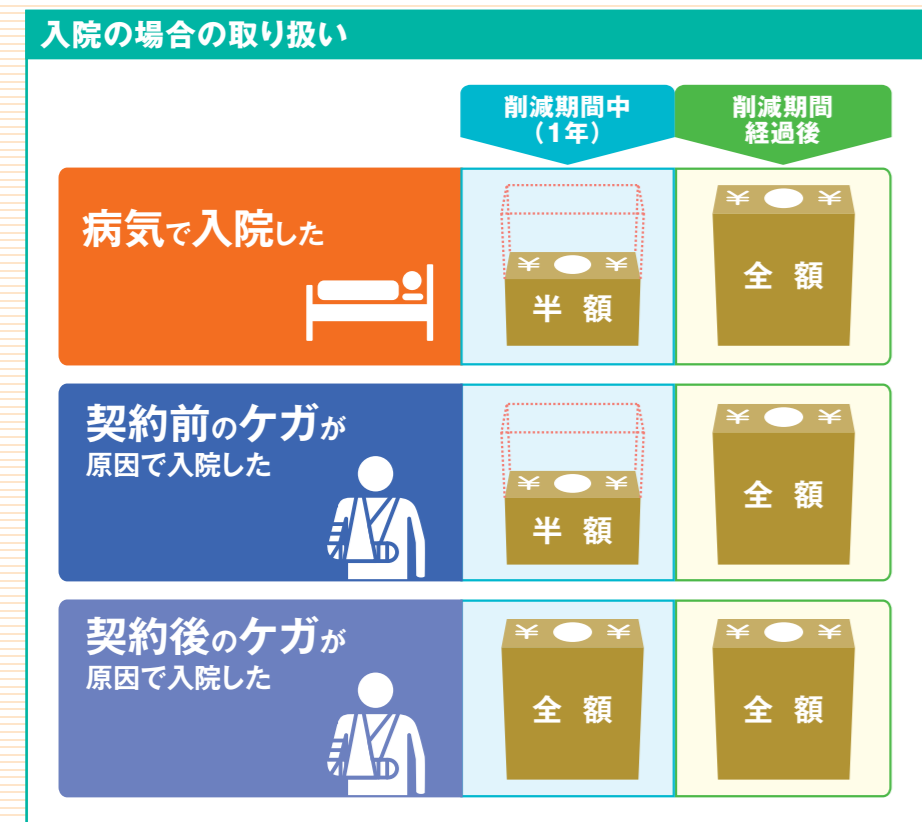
入院の場合の取り扱い

| | 削減期間中（1年） | 削減期間経過後 |
|---|---|---|
| 病気で入院した | ¥ ¥ 半 額 | ¥ ¥ 全 額 |
| 契約前のケガが原因で入院した | ¥ ¥ 半 額 | ¥ ¥ 全 額 |
| 契約後のケガが原因で入院した | ¥ ¥ 全 額 | ¥ ¥ 全 額 |